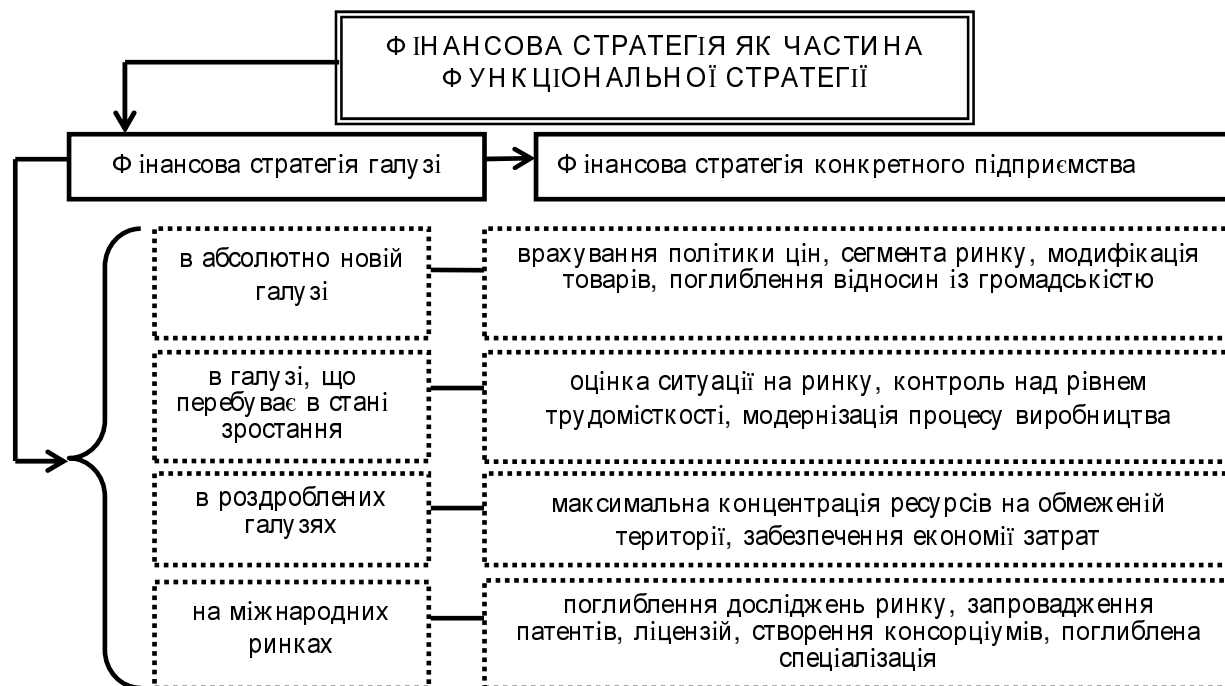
ФІНАНСОВА СТРАТЕГІЯ ЯК ЧАСТИНА ФУНКЦІОНАЛЬНОЇ СТРАТЕГІЇ

Фінансова стратегія галузі

Фінансова стратегія конкретного підприємства

в абсолютно новій галузі

врахування політики цін, сегмента ринку, модифікація товарів, поглиблення відносин із громадськістю

в галузі, що перебуває в стані зростання

оцінка ситуації на ринку, контроль над рівнем трудомісткості, модернізація процесу виробництва

в роздроблених галузях

максимальна концентрація ресурсів на обмеженій території, забезпечення економії затрат

на міжнародних ринках

поглиблення досліджень ринку, запровадження патентів, ліцензій, створення консорціумів, поглиблена спеціалізація